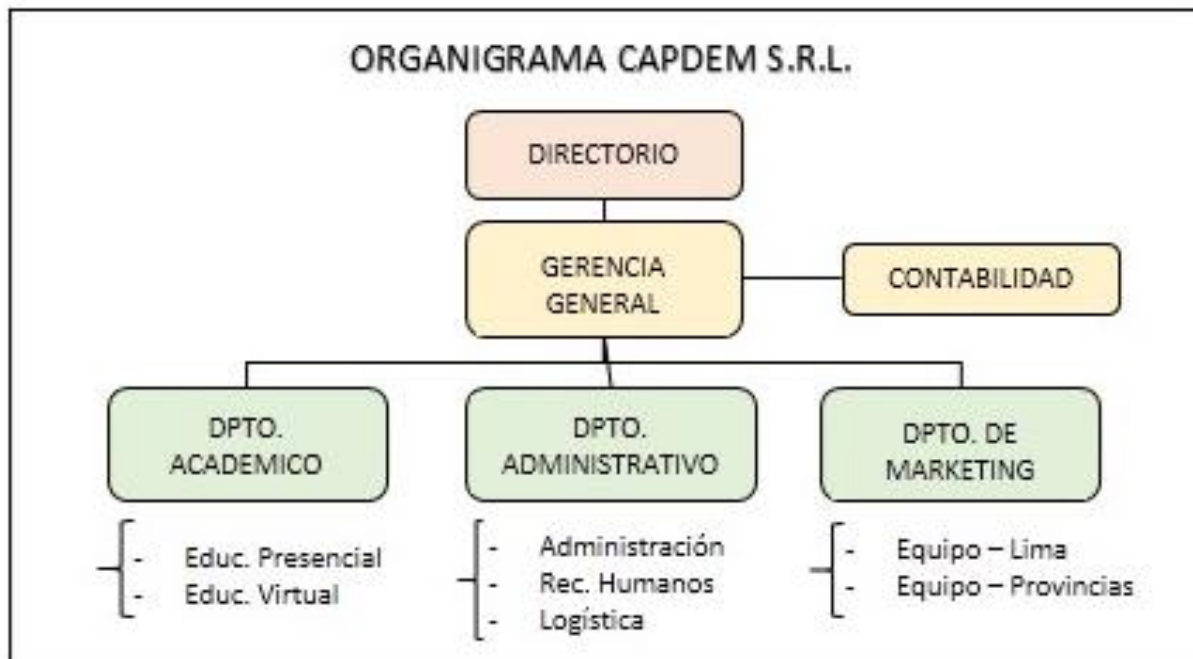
ORGANIGRAMA CAPDEM S.R.L.

DIRECTORIO

GERENCIA GENERAL

CONTABILIDAD

DPTO. ACADEMICO

- Educ. Presencial
- Educ. Virtual

DPTO. ADMINISTRATIVO

- Administración
- Rec. Humanos
- Logística

DPTO. DE MARKETING

- Equipo – Lima
- Equipo – Provincias